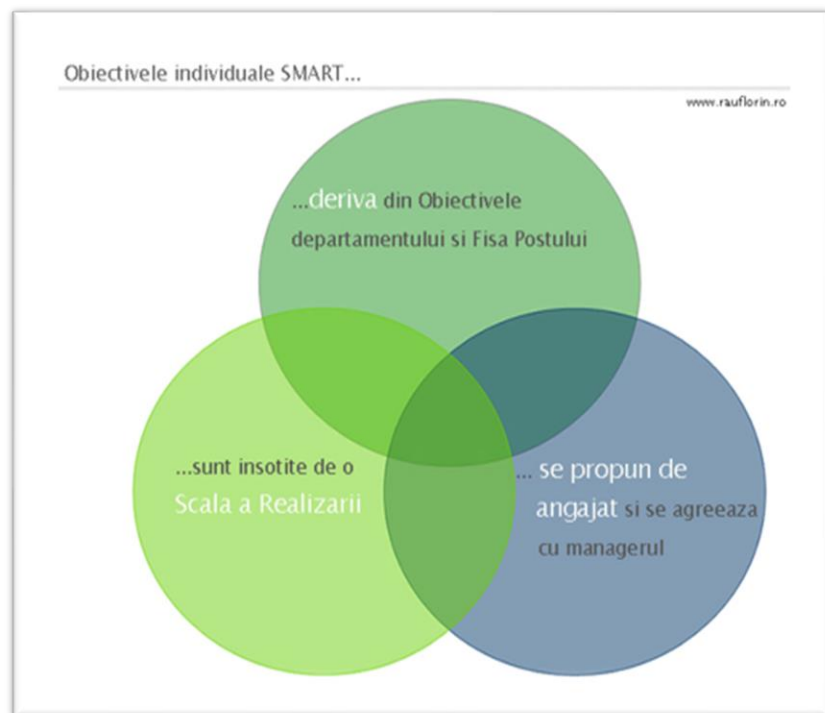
Obiectivele individuale SMART...

www.rauflorin.ro

...deriva din Obiectivele departamentului si Fisa Postului

...sunt insotite de o Scala a Realizarii

... se propun de angajat si se agreeaza cu managerul